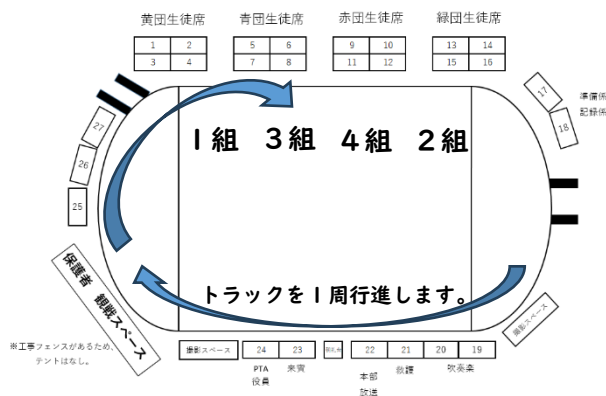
黄団生徒席

| 1 | 2 |
|---|---|
| 3 | 4 |

青団生徒席

| 5 | 6 |
|---|---|
| 7 | 8 |

赤団生徒席

| 9 | 10 |
|---|---|
| 11 | 12 |

緑団生徒席

| 13 | 14 |
|---|---|
| 15 | 16 |

17
18
準備係
記録係

27
26
25

１組　３組　４組　２組

トラックを１周行進します。

保護者　観覧スペース

※工事フェンスがあるため、テントはなし。

撮影スペース
24
PTA
役員
23
来賓
撮影係
22
本部
放送
21
救護
20
19
吹奏楽

撮影スペース